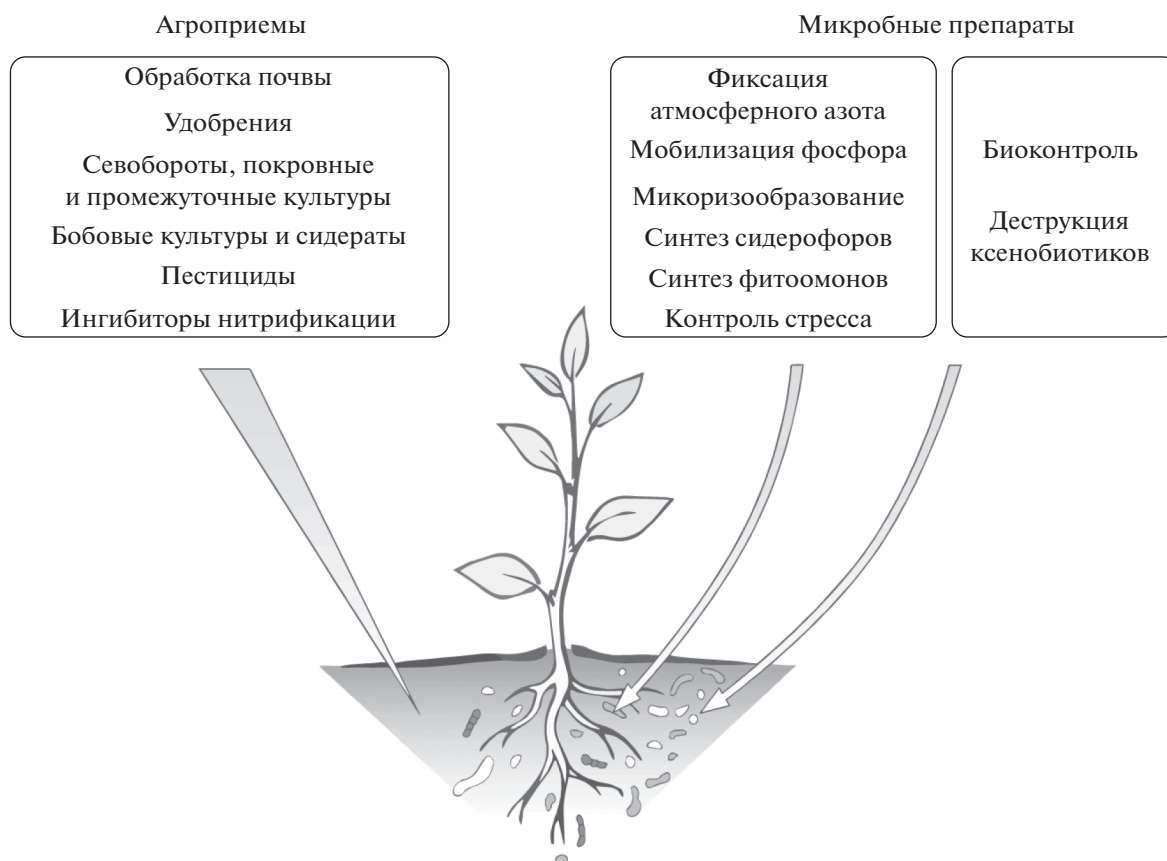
Агроприемы

Обработка почвы

Удобрения

Севобороты, покровные и промежуточные культуры

Бобовые культуры и сидераты

Пестициды

Ингибиторы нитрификации

Микробные препараты

Фиксация атмосферного азота

Мобилизация фосфора

Микоризообразование

Синтез сидерофоров

Синтез фитоомонов

Контроль стресса

Биоконтроль

Деструкция ксенобиотиков